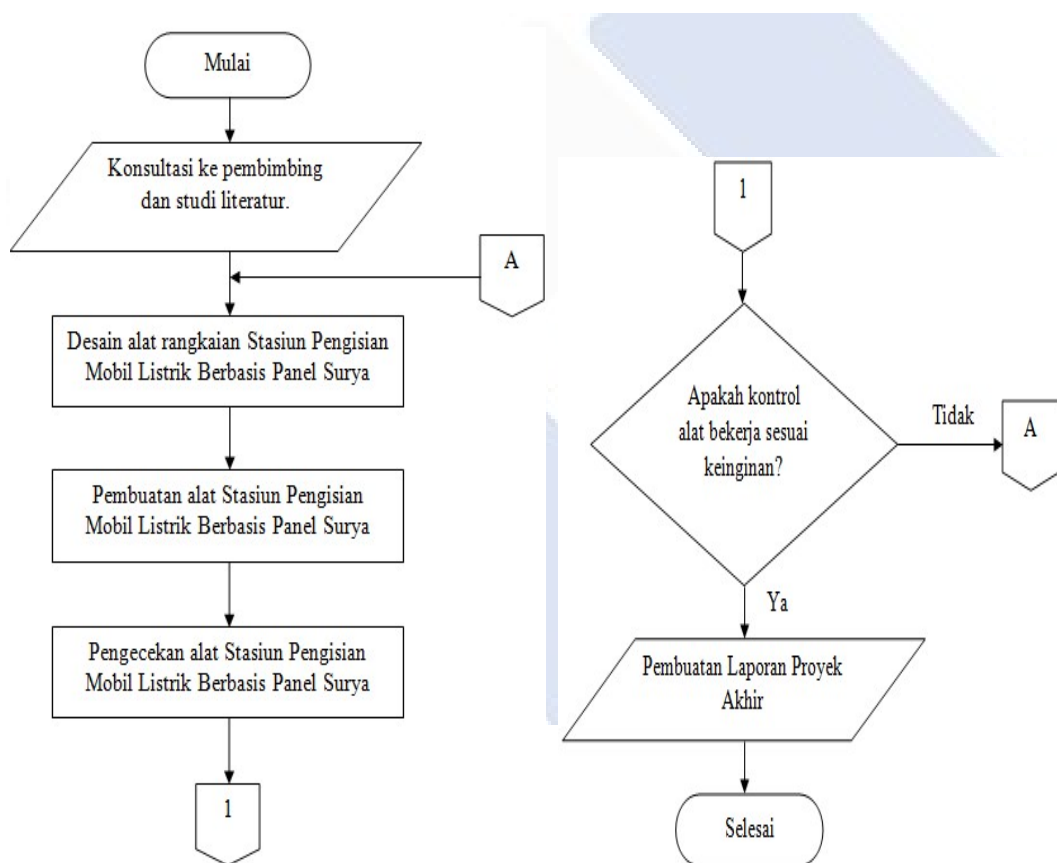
Mulai

Konsultasi ke pembimbing dan studi literatur.

A

Desain alat rangkaian Stasiun Pengisian Mobil Listrik Berbasis Panel Surya

Pembuatan alat Stasiun Pengisian Mobil Listrik Berbasis Panel Surya

Pengecekan alat Stasiun Pengisian Mobil Listrik Berbasis Panel Surya

1

1

Apakah kontrol alat bekerja sesuai keinginan?

Tidak

A

Ya

Pembuatan Laporan Proyek Akhir

Selesai